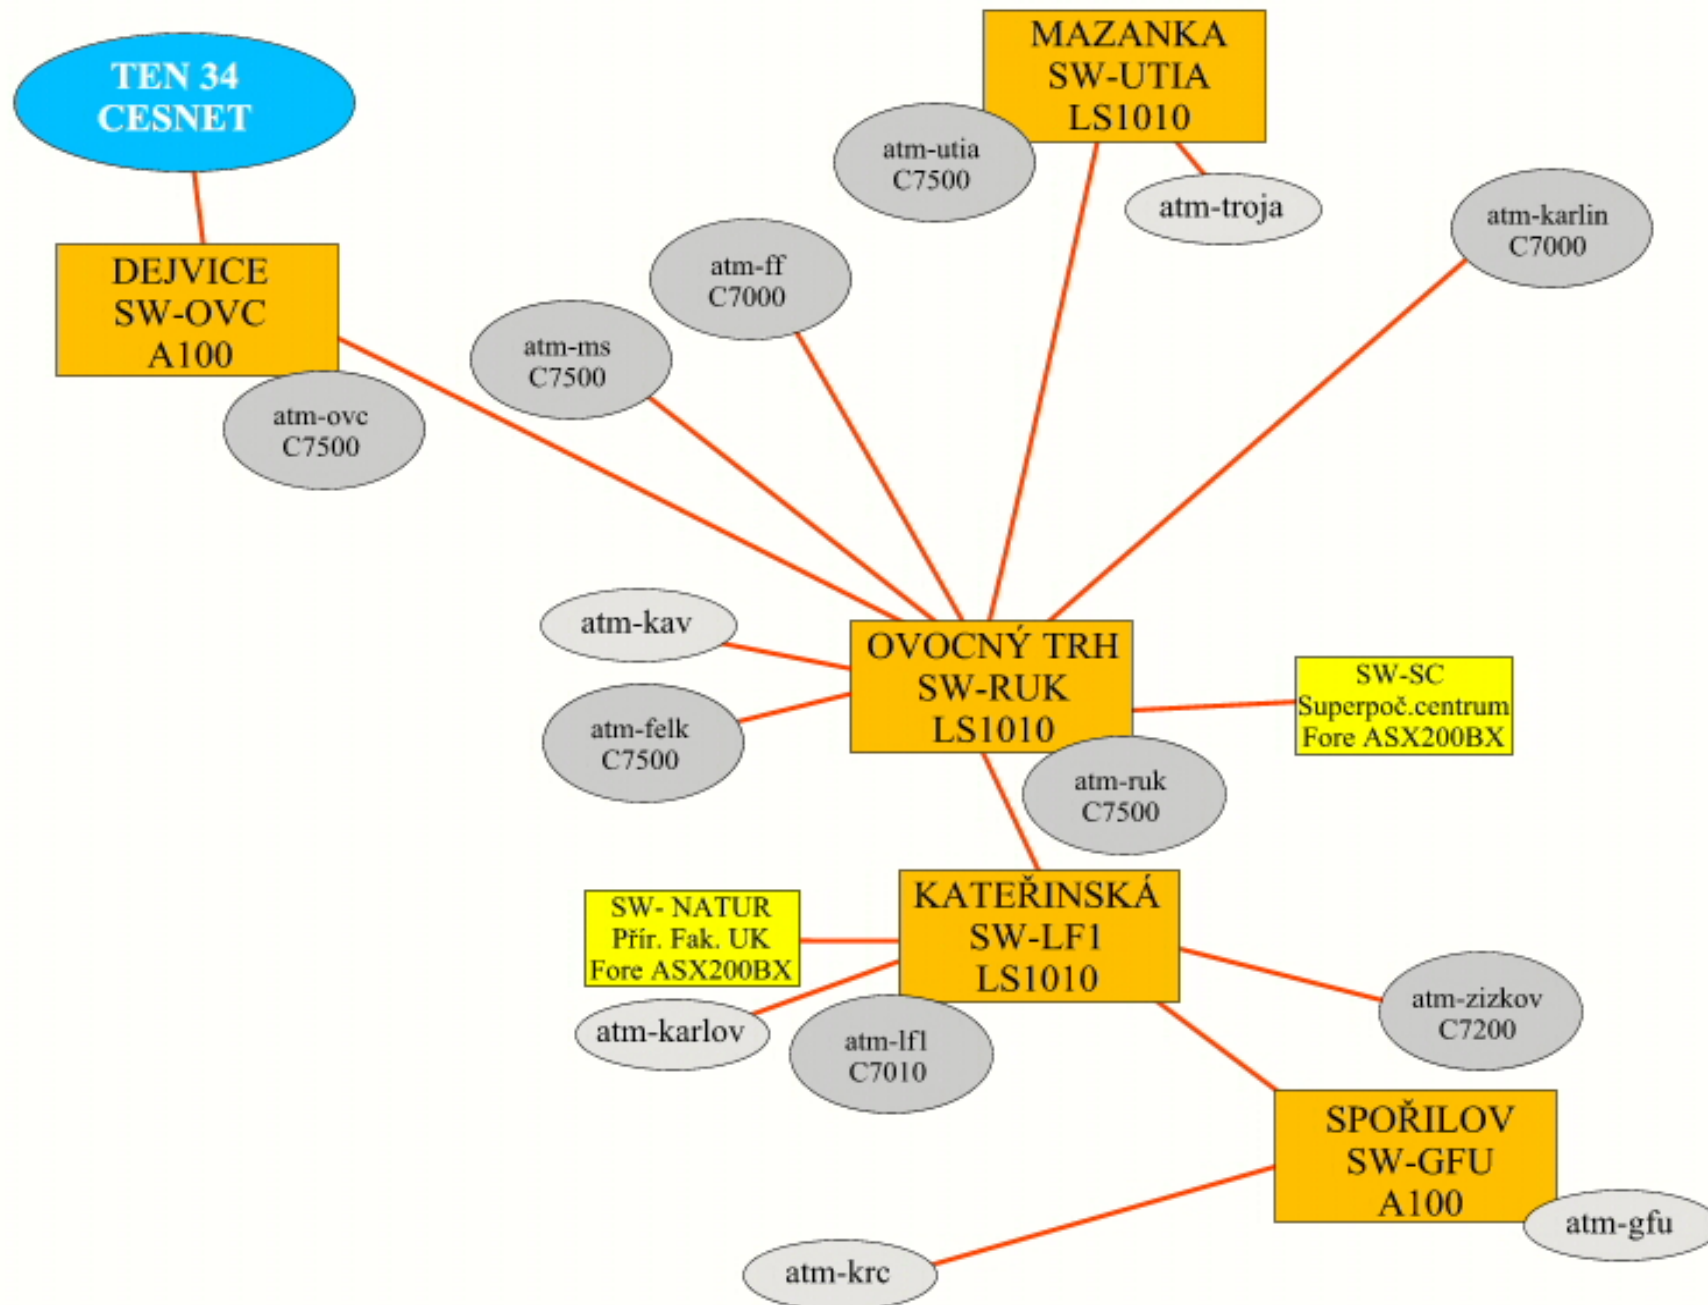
TEN 34
CESNET

MAZANKA
SW-UTIA
LS1010

atm-utia
C7500

atm-troja

atm-karlin
C7000

DEJVICE
SW-OVC
A100

atm-ff
C7000

atm-ms
C7500

atm-ovc
C7500

atm-kav

OVOCNÝ TRH
SW-RUK
LS1010

SW-SC
Superpoč.centrum
Fore ASX200BX

atm-felk
C7500

atm-ruk
C7500

SW- NATUR
Přír. Fak. UK
Fore ASX200BX

KATEŘINSKÁ
SW-LF1
LS1010

atm-karlov

atm-lf1
C7010

atm-zizkov
C7200

SPOŘILOV
SW-GFU
A100

atm-gfu

atm-krc